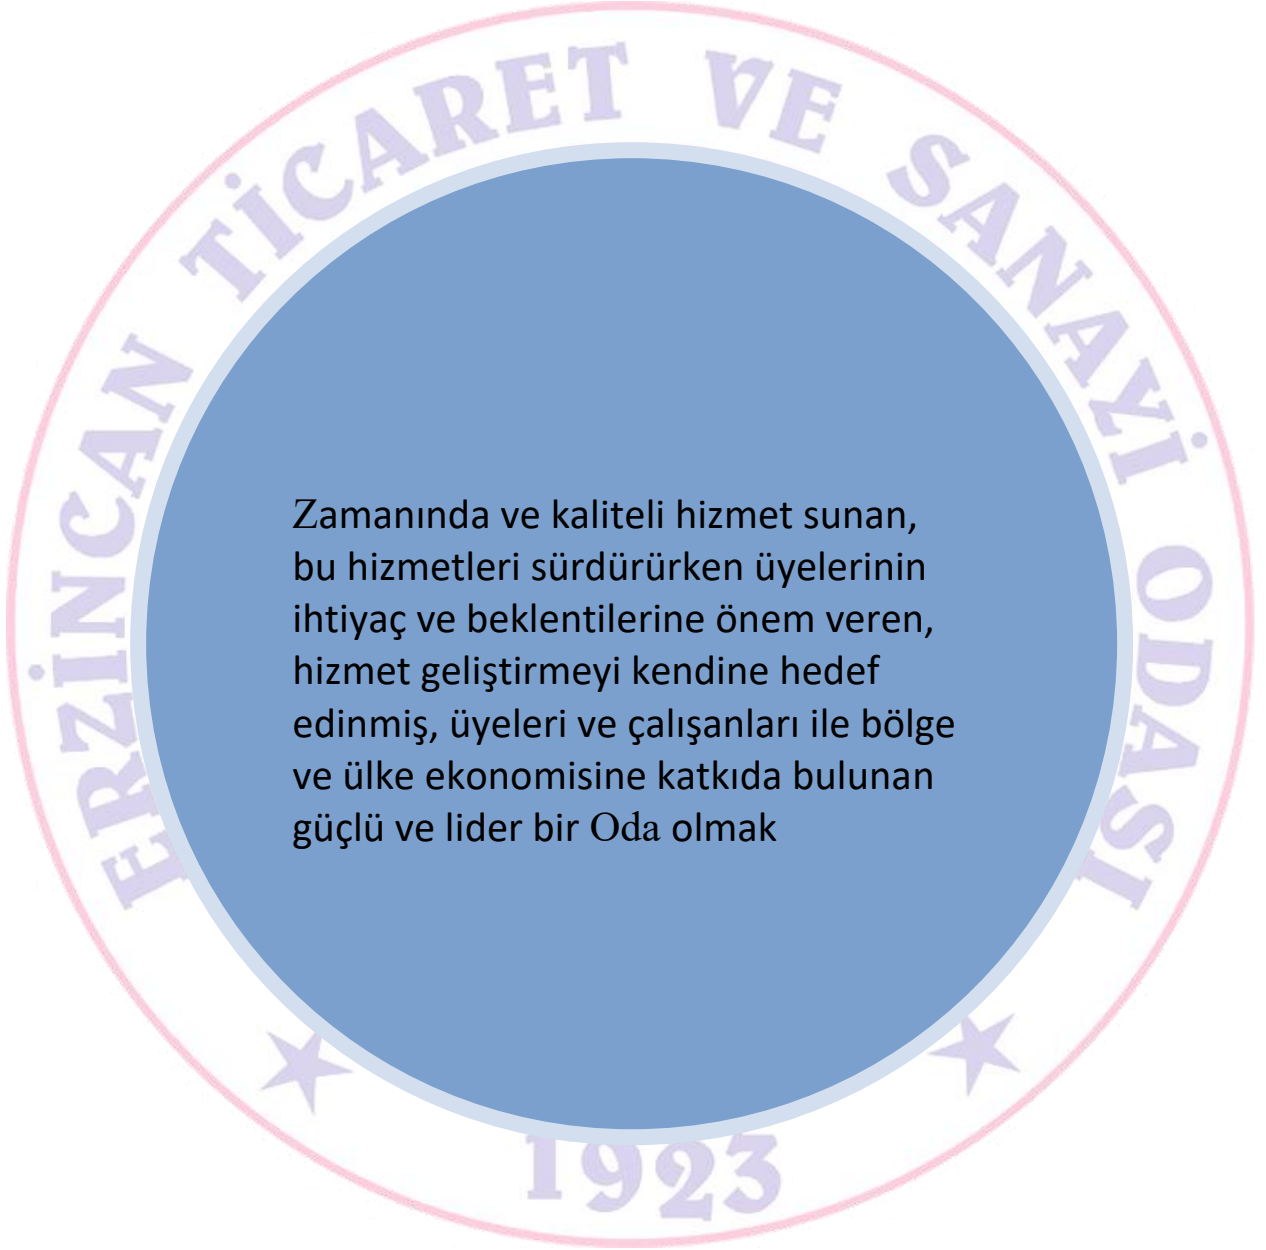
ERZİNCAN TİCARET VE SANAYİ ODASI

Zamanında ve kaliteli hizmet sunan, bu hizmetleri sürdürürken üyelerinin ihtiyaç ve beklentilerine önem veren, hizmet geliştirmeyi kendine hedef edinmiş, üyeleri ve çalışanları ile bölge ve ülke ekonomisine katkıda bulunan güçlü ve lider bir Oda olmak

1923